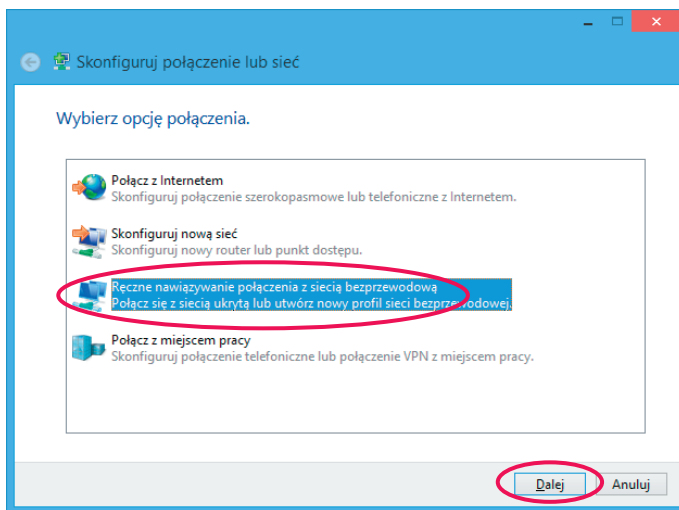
Skonfiguruj połączenie lub sieć

Wybierz opcję połączenia.

Połącz z Internetem
Skonfiguruj połączenie szerokopasmowe lub telefoniczne z Internetem.

Skonfiguruj nową sieć
Skonfiguruj nowy router lub punkt dostępu.

Ręczne nawiązywanie połączenia z siecią bezprzewodową
Połącz się z siecią ukrytą lub utwórz nowy profil sieci bezprzewodowej.

Połącz z miejscem pracy
Skonfiguruj połączenie telefoniczne lub połączenie VPN z miejscem pracy.

Dalej
Anuluj